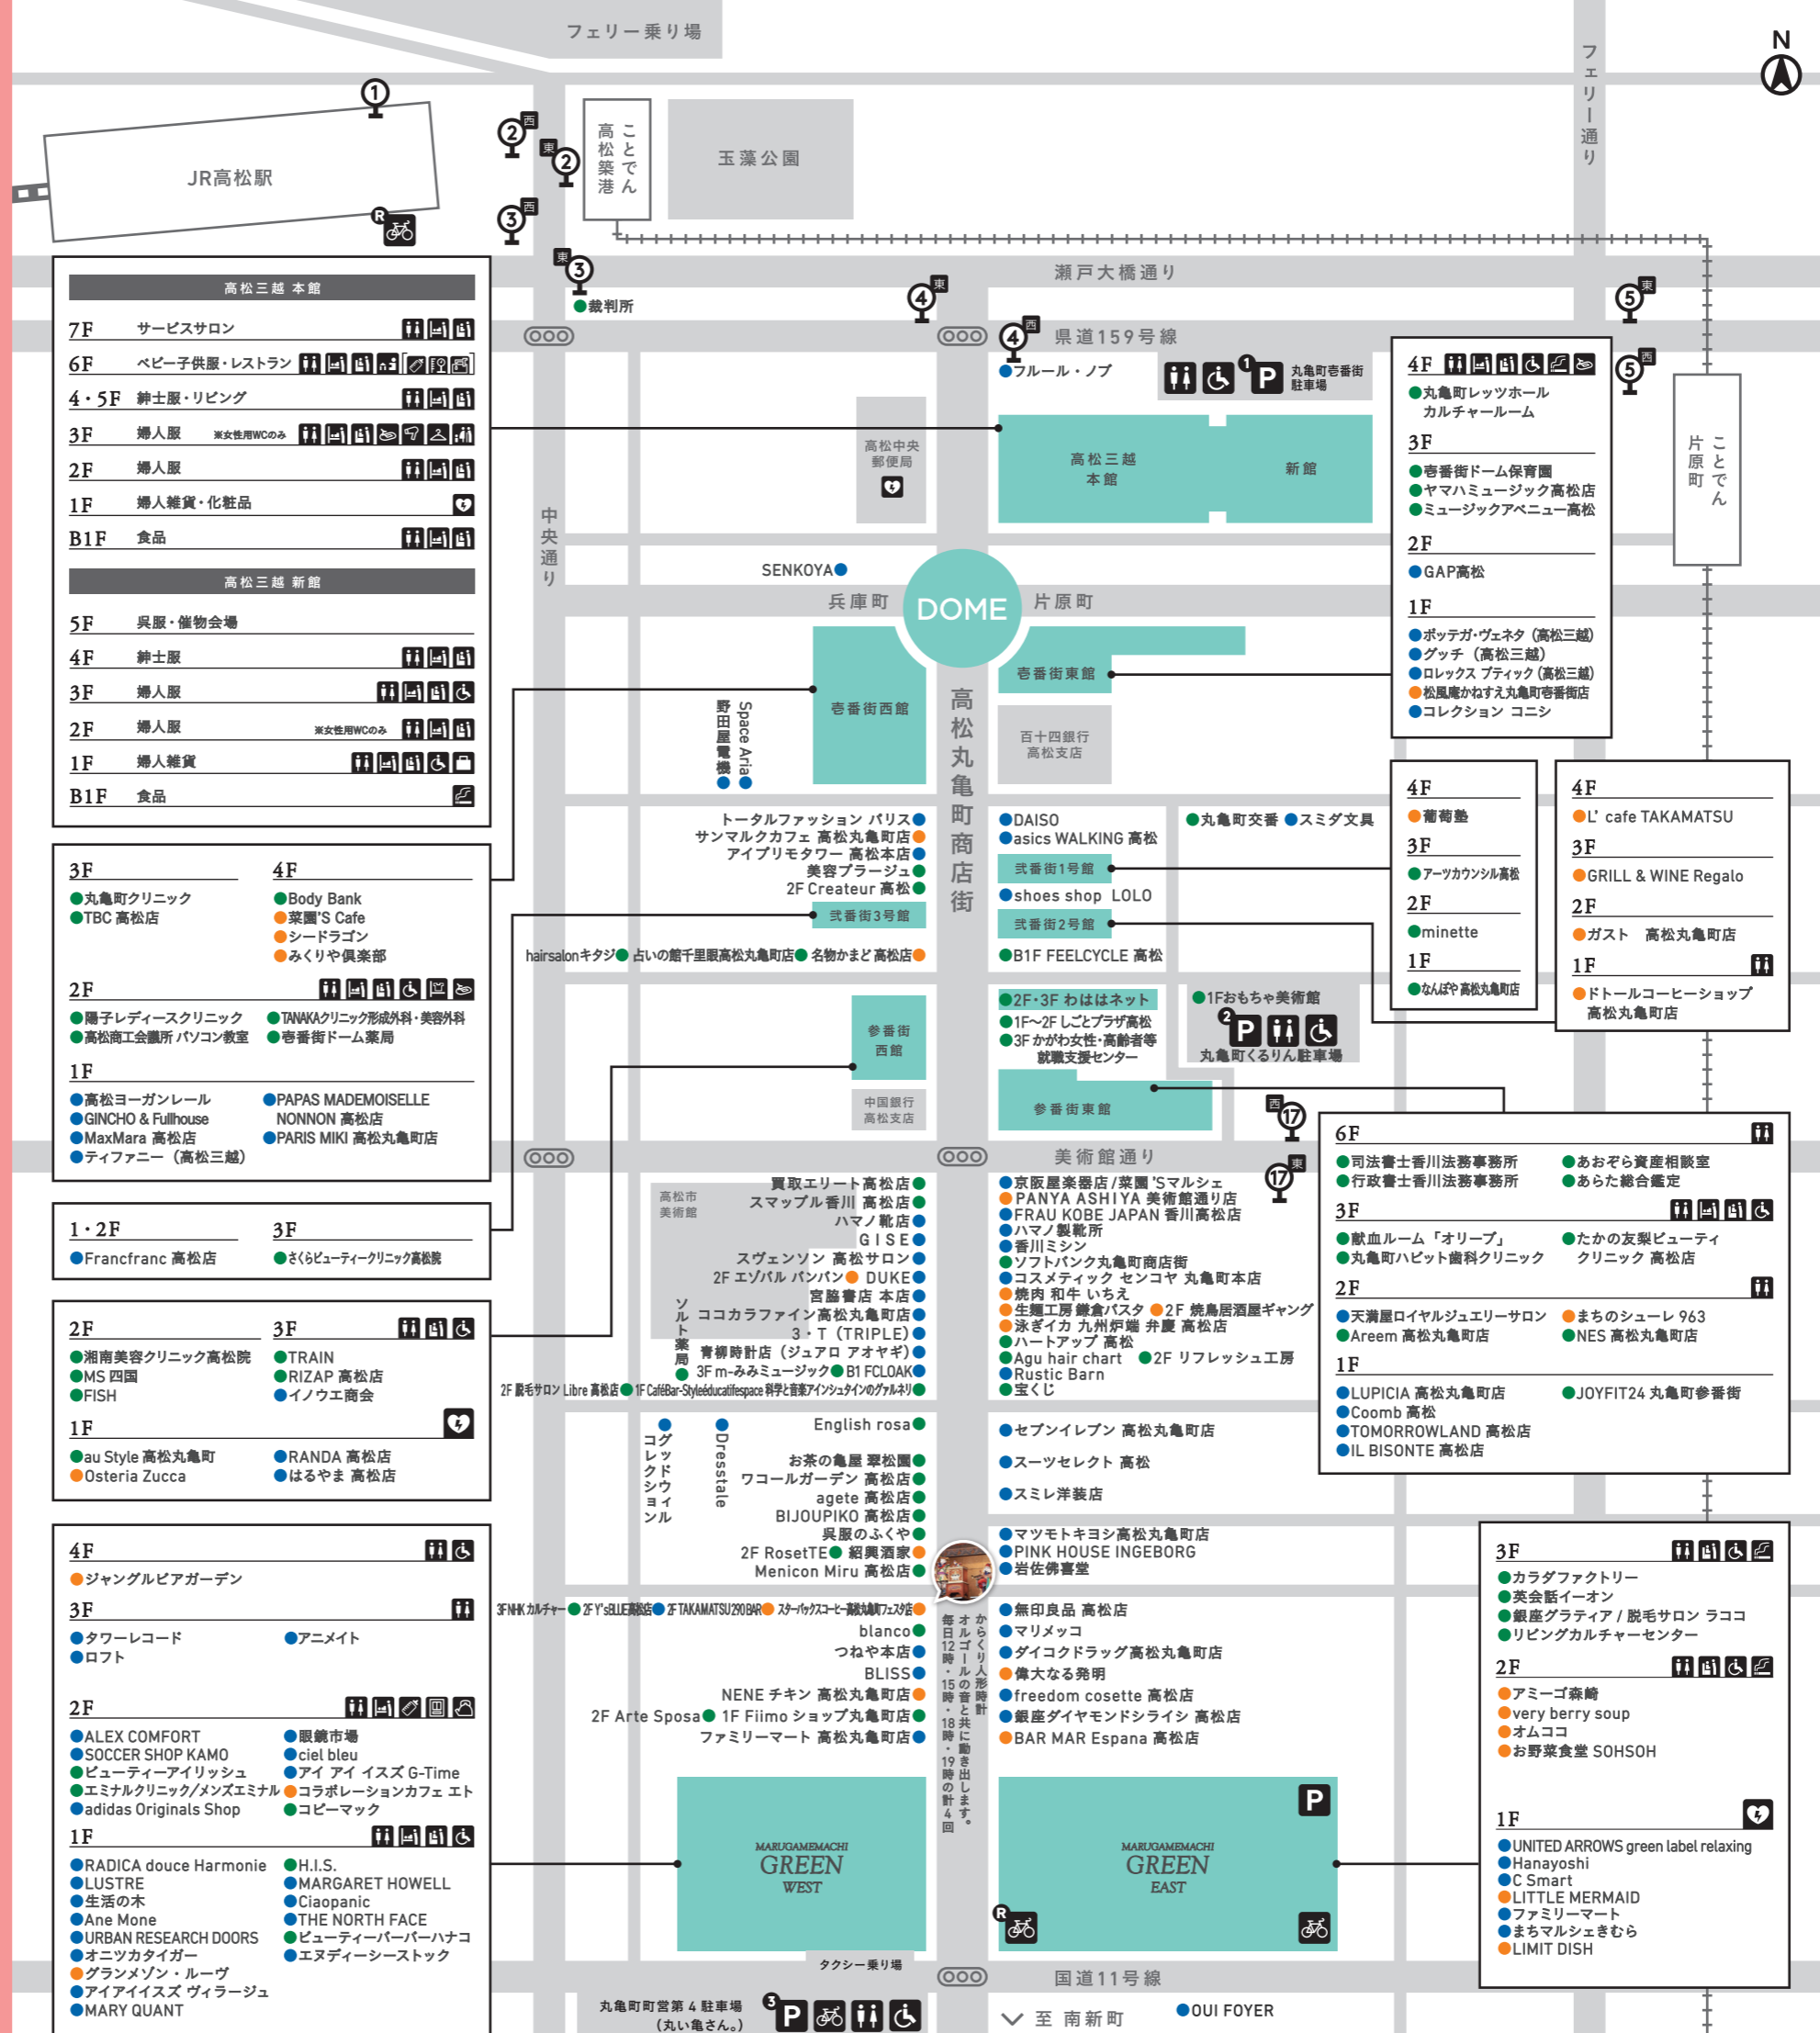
フェリー乗り場

N

JR高松駅

① ②西 ②東 ③西 ③東 ④東 ④西 ⑤東 ⑤西

高松築港 ことでん

玉藻公園

フェリー通り

瀬戸大橋通り

●裁判所

県道159号線

●フルール・ノブ

❶P 丸亀町壱番街駐車場

高松三越 本館

| 7F | サービスサロン |
|---|---|
| 6F | ベビー子供服・レストラン |
| 4・5F | 紳士服・リビング |
| 3F | 婦人服 ※女性用WCのみ |
| 2F | 婦人服 |
| 1F | 婦人雑貨・化粧品 |
| B1F | 食品 |

高松三越 新館

| 5F | 呉服・催物会場 |
|---|---|
| 4F | 紳士服 |
| 3F | 婦人服 |
| 2F | 婦人服 ※女性用WCのみ |
| 1F | 婦人雑貨 |
| B1F | 食品 |

高松中央郵便局

高松三越 本館

新館

中央通り

SENKOYA●

兵庫町

DOME

片原町

4F
●丸亀町レッツホール カルチャールーム
3F
●壱番街ドーム保育園
●ヤマハミュージック高松店
●ミュージックアベニュー高松
2F
●GAP高松
1F
●ボッテガ・ヴェネタ（高松三越）
●グッチ（高松三越）
●ロレックス ブティック（高松三越）
●松風庵かねすえ丸亀町壱番街店
●コレクション コニシ

片原町 ことでん

壱番街西館

壱番街東館

野田屋電機●

Space Aria●

高松丸亀町商店街

百十四銀行高松支店

3F
●丸亀町クリニック
●TBC 高松店

4F
●Body Bank
●菜園'S Cafe
●シードラゴン
●みくりや倶楽部

2F
●陽子レディースクリニック
●高松商工会議所 パソコン教室
●TANAKAクリニック形成外科・美容外科
●壱番街ドーム薬局

1F
●高松ヨーガンレール
●GINCHO & Fullhouse
●MaxMara 高松店
●ティファニー（高松三越）
●PAPAS MADEMOISELLE NONNON 高松店
●PARIS MIKI 高松丸亀町店

トータルファッション パリス●
サンマルクカフェ 高松丸亀町店●
アイプリモタワー 高松本店●
美容プラージュ●
2F Createur 高松●

弐番街3号館

hairsalonキタジ● 占いの館千里眼高松丸亀町店● 名物かまど 高松店●

●DAISO
●asics WALKING 高松

弐番街1号館

●shoes shop LOLO

弐番街2号館

●B1F FEELCYCLE 高松

●丸亀町交番 ●スミダ文具

4F
●葡萄塾
3F
●アーツカウンシル高松
2F
●minette
1F
●なんばや 高松丸亀町店

4F
●L' cafe TAKAMATSU
3F
●GRILL & WINE Regalo
2F
●ガスト 高松丸亀町店
1F
●ドトールコーヒーショップ 高松丸亀町店

参番街西館

中国銀行高松支店

●2F・3F わははネット
●1F〜2F しごとプラザ高松
●3F かがわ女性・高齢者等就職支援センター

●1Fおもちゃ美術館

❷P 丸亀町くるりん駐車場

参番街東館

⑰西 ⑰東

1・2F
●Francfranc 高松店

3F
●さくらビューティークリニック高松院

美術館通り

高松市美術館

買取エリート高松店●
スマップル香川 高松店●
ハマノ靴店●
GISE●
スヴェンソン 高松サロン●
2F エゾルバ パンパン● DUKE●
宮脇書店 本店●
ソルト薬局
ココカラファイン高松丸亀町店●
3・T（TRIPLE）●
青柳時計店（ジュアロ アオヤギ）●
3F m-みみミュージック● B1 FCLOAK●
2F 眉毛サロン Libre 高松店● 1F CaféBar-Styleéducatifespace 科学と音楽アインシュタインのヴァルネリ●

●京阪屋楽器店/菜園'Sマルシェ
●PANYA ASHIYA 美術館通り店
●FRAU KOBE JAPAN 香川高松店
●ハマノ製靴所
●香川ミシン
●ソフトバンク丸亀町商店街
●コスメティック センコヤ 丸亀町本店
●焼肉 和牛 いちえ
●生麺工房 鎌倉パスタ ●2F 焼鳥居酒屋ギャング
●泳ぎイカ 九州炉端 弁慶 高松店
●ハートアップ 高松
●Agu hair chart ●2F リフレッシュ工房
●Rustic Barn
●宝くじ

6F
●司法書士香川法務事務所
●行政書士香川法務事務所
●あおぞら資産相談室
●あらた総合鑑定
3F
●献血ルーム「オリーブ」
●丸亀町ハピット歯科クリニック
●たかの友梨ビューティクリニック 高松店
2F
●天満屋ロイヤルジュエリーサロン
●Areem 高松丸亀町店
●まちのシューレ 963
●NES 高松丸亀町店
1F
●LUPICIA 高松丸亀町店
●Coomb 高松
●TOMORROWLAND 高松店
●IL BISONTE 高松店
●JOYFIT24 丸亀町参番街

2F
●湘南美容クリニック高松院
●MS 四国
●FISH
3F
●TRAIN
●RIZAP 高松店
●イノウエ商会
1F
●au Style 高松丸亀町
●Osteria Zucca
●RANDA 高松店
●はるやま 高松店

●コグレックドシウョインル

●Dresstale

English rosa●
お茶の亀屋 翠松園●
ワコールガーデン 高松店●
agete 高松店●
BIJOUPIKO 高松店●
呉服のふくや●
2F RosetTE● 紹興酒家●
Menicon Miru 高松店●

●セブンイレブン 高松丸亀町店
●スーツセレクト 高松
●スミレ洋装店
●マツモトキヨシ高松丸亀町店
●PINK HOUSE INGEBORG
●岩佐佛喜堂

からくり人形時計 オルゴールの音と共に動き出します。毎日12時・15時・18時・19時の計4回

4F
●ジャングルピアガーデン
3F
●タワーレコード
●ロフト
●アニメイト
2F
●ALEX COMFORT
●SOCCER SHOP KAMO
●ビューティーアイリッシュ
●エミナルクリニック/メンズエミナル
●adidas Originals Shop
●眼鏡市場
●ciel bleu
●アイ アイ イスズ G-Time
●コラボレーションカフェ エト
●コピーマック
1F
●RADICA douce Harmonie
●LUSTRE
●生活の木
●Ane Mone
●URBAN RESEARCH DOORS
●オニツカタイガー
●グランメゾン・ルーヴ
●アイアイイスズ ヴィラージュ
●MARY QUANT
●H.I.S.
●MARGARET HOWELL
●Ciaopanic
●THE NORTH FACE
●ビューティーパーパーハナコ
●エヌディーシーストック

3FNHK カルチャー● 2F Y'sBLLE高松店● 2F TAKAMATSU290BAR● スターバックスコーヒー高松丸亀町フェスタ店●
blanco●
つねや本店●
BLISS●
NENE チキン 高松丸亀町店●
2F Arte Sposa● 1F Fiimo ショップ丸亀町店●
ファミリーマート 高松丸亀町店●

●無印良品 高松店
●マリメッコ
●ダイコクドラッグ高松丸亀町店
●偉大なる発明
●freedom cosette 高松店
●銀座ダイヤモンドシライシ 高松店
●BAR MAR Espana 高松店

3F
●カラダファクトリー
●英会話イーオン
●銀座グラディア / 脱毛サロン ラココ
●リビングカルチャーセンター
2F
●アミーゴ森崎
●very berry soup
●オムココ
●お野菜食堂 SOHSOH
1F
●UNITED ARROWS green label relaxing
●Hanayoshi
●C Smart
●LITTLE MERMAID
●ファミリーマート
●まちマルシェきむら
●LIMIT DISH

MARUGAMEMACHI GREEN WEST

MARUGAMEMACHI GREEN EAST

タクシー乗り場

国道11号線

丸亀町営第４駐車場（丸い亀さん。）

❸P

至 南新町

●OUI FOYER